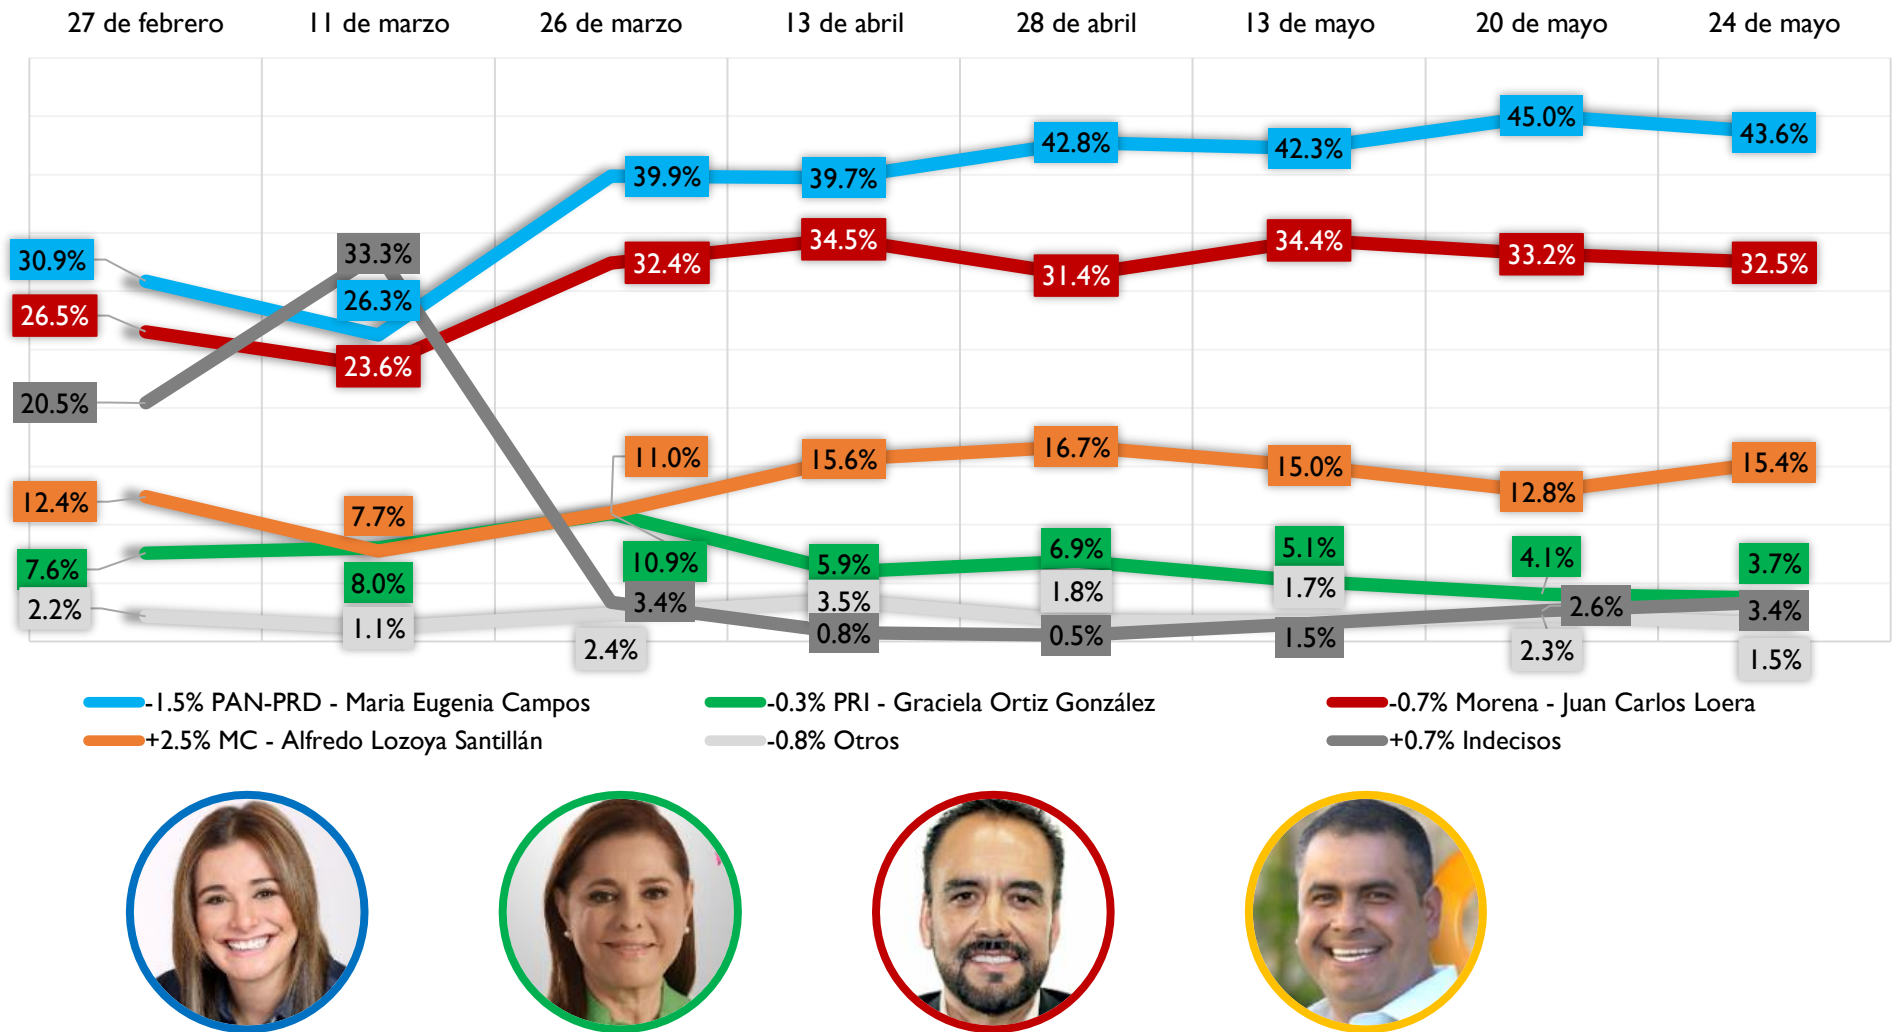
27 de febrero
11 de marzo
26 de marzo
13 de abril
28 de abril
13 de mayo
20 de mayo
24 de mayo

30.9%
26.5%
20.5%
12.4%
7.6%
2.2%

33.3%
26.3%
23.6%
7.7%
8.0%
1.1%

39.9%
32.4%
11.0%
10.9%
3.4%
2.4%

39.7%
34.5%
15.6%
5.9%
3.5%
0.8%

42.8%
31.4%
16.7%
6.9%
1.8%
0.5%

42.3%
34.4%
15.0%
5.1%
1.7%
1.5%

45.0%
33.2%
12.8%
4.1%
2.6%
2.3%

43.6%
32.5%
15.4%
3.7%
3.4%
1.5%

-1.5% PAN-PRD - Maria Eugenia Campos
-0.3% PRI - Graciela Ortiz González
-0.7% Morena - Juan Carlos Loera
+2.5% MC - Alfredo Lozoya Santillán
-0.8% Otros
+0.7% Indecisos